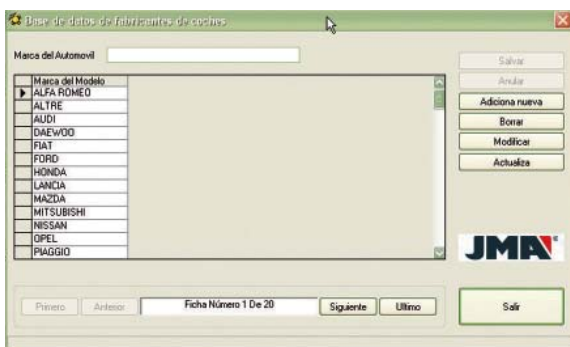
Base de datos de fabricantes de coches

Marca del Automovil

Salvar
Anular
Adiciona nueva
Borrar
Modificar
Actualiza

| Marca del Modelo |
|---|
| ALFA ROMEO |
| ALTRE |
| AUDI |
| DAEWOO |
| FIAT |
| FORD |
| HONDA |
| LANCIA |
| MAZDA |
| MITSUBISHI |
| NISSAN |
| OPEL |
| PIAGGIO |

JMA

Primero Anterior Ficha Número 1 De 20 Siguiente Ultimo

Salir